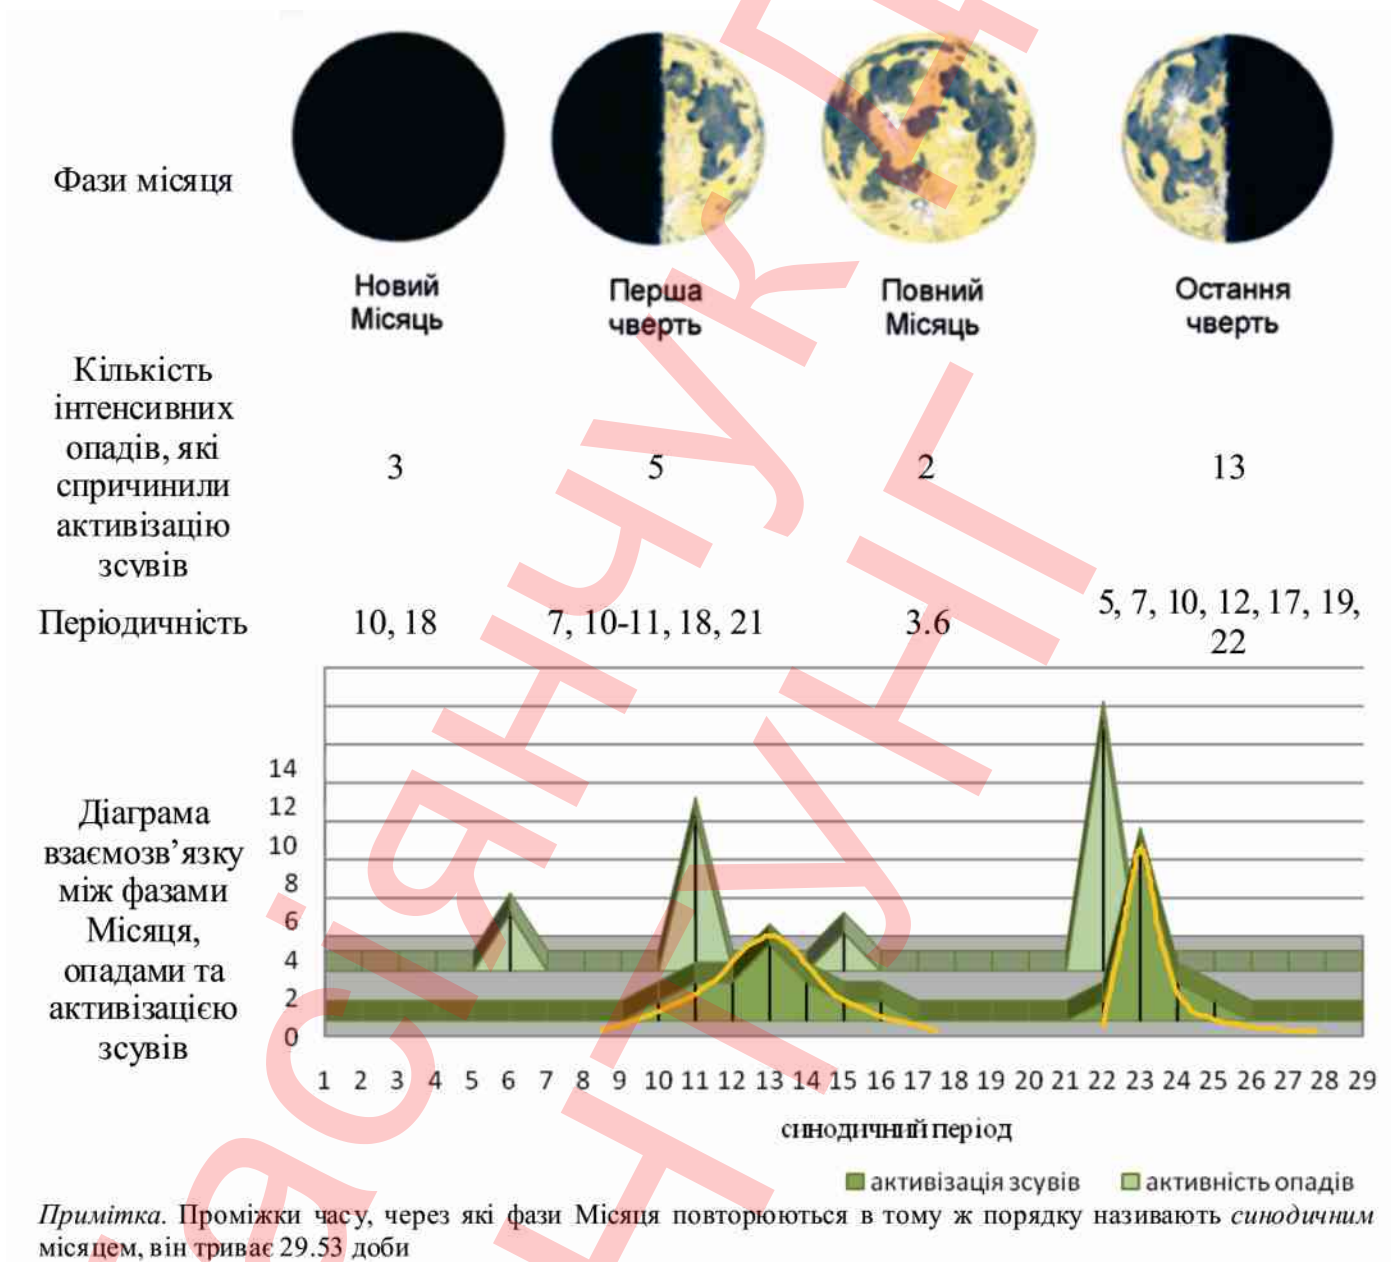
Фази місяця

| | Новий Місяць | Перша чверть | Повний Місяць | Остання чверть |
|---|---|---|---|---|
| Кількість інтенсивних опадів, які спричинили активізацію зсувів | 3 | 5 | 2 | 13 |
| Періодичність | 10, 18 | 7, 10-11, 18, 21 | 3.6 | 5, 7, 10, 12, 17, 19, 22 |

Діаграма взаємозв'язку між фазами Місяця, опадами та активізацією зсувів

14
12
10
8
6
4
2
0

1 2 3 4 5 6 7 8 9 10 11 12 13 14 15 16 17 18 19 20 21 22 23 24 25 26 27 28 29

синодичний період

активізація зсувів
активність опадів

*Примітка.* Проміжки часу, через які фази Місяця повторюються в тому ж порядку називають *синодичним* місяцем, він триває 29.53 доби